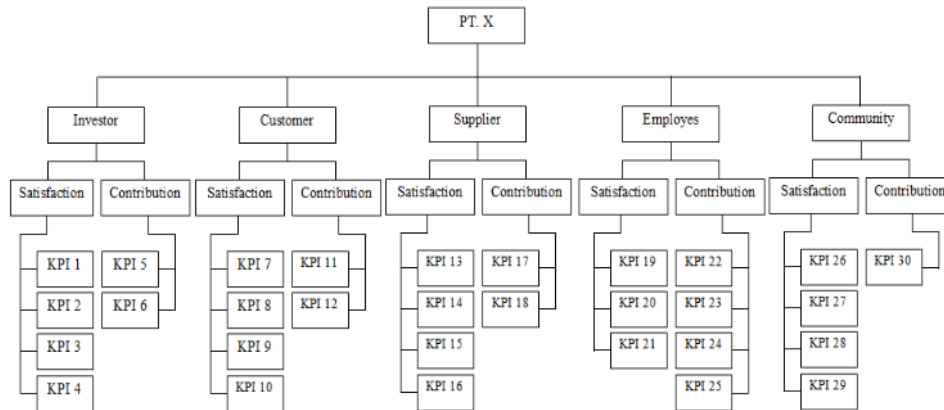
PT. X

Investor
Satisfaction
KPI 1
KPI 2
KPI 3
KPI 4
Contribution
KPI 5
KPI 6

Customer
Satisfaction
KPI 7
KPI 8
KPI 9
KPI 10
Contribution
KPI 11
KPI 12

Supplier
Satisfaction
KPI 13
KPI 14
KPI 15
KPI 16
Contribution
KPI 17
KPI 18

Employes
Satisfaction
KPI 19
KPI 20
KPI 21
Contribution
KPI 22
KPI 23
KPI 24
KPI 25

Community
Satisfaction
KPI 26
KPI 27
KPI 28
KPI 29
Contribution
KPI 30